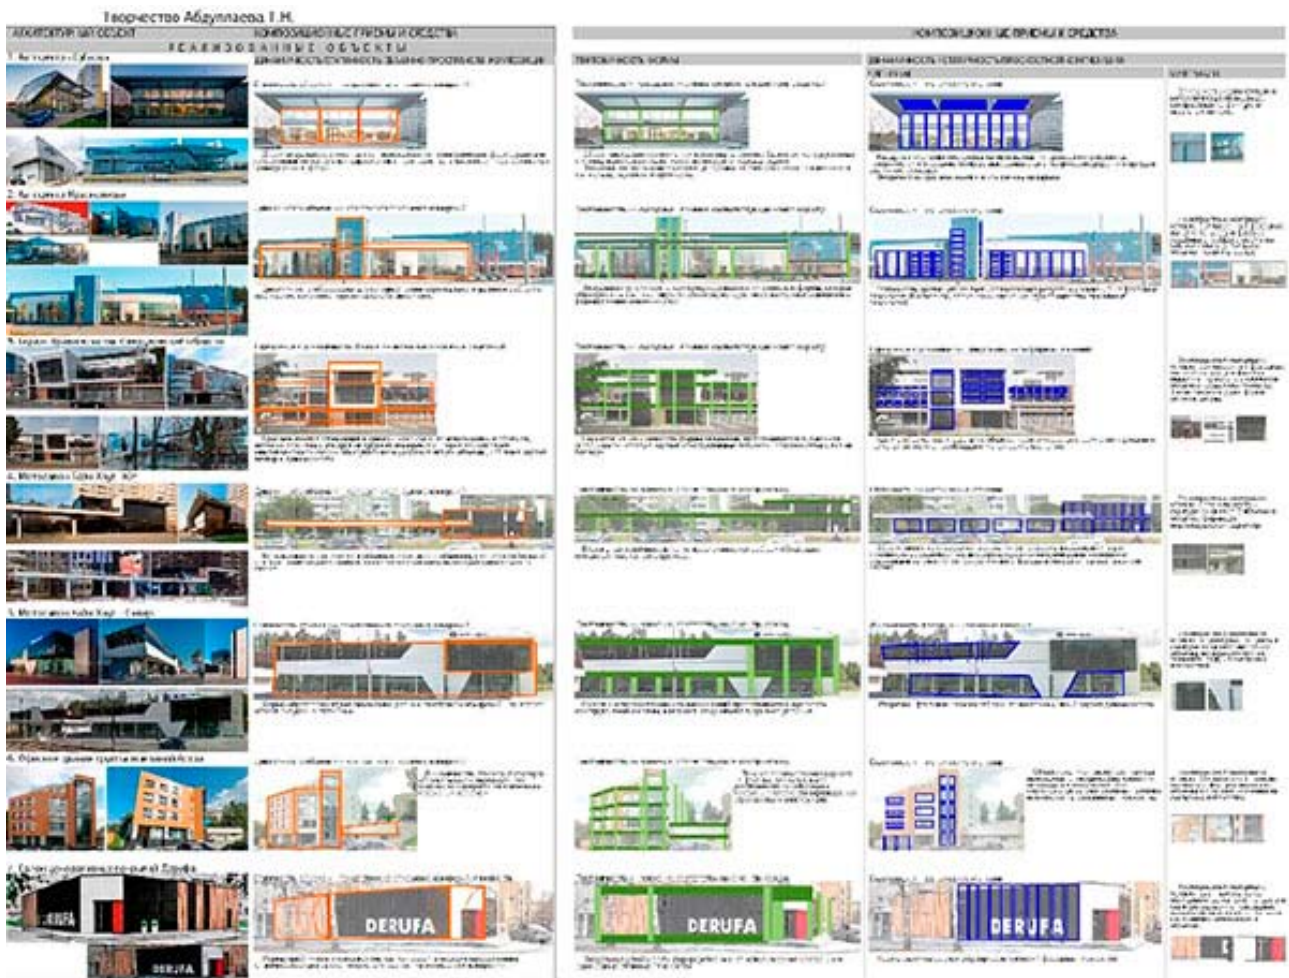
Творчество Абдуллаева Т.Н.

АРХИТЕКТУРНЫЙ ОБЪЕКТ

КОМПОЗИЦИОННЫЕ ПРИЕМЫ И СРЕДСТВА

РЕАЛИЗОВАННЫЕ ОБЪЕКТЫ

КОМПОЗИЦИОННЫЕ ПРИЕМЫ И СРЕДСТВА

1. Автосалон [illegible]

2. Автосалон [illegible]

3. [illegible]

4. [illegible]

5. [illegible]

6. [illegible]

7. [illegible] DERUFA

DERUFA

DERUFA

DERUFA

DERUFA

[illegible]